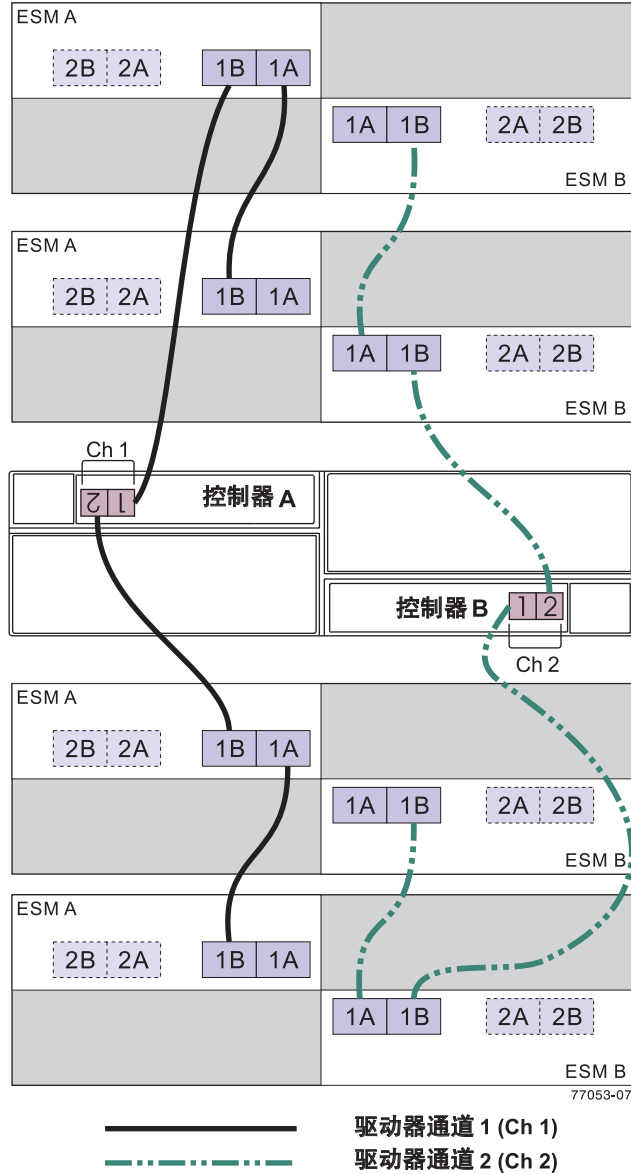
ESM A
2B 2A 1B 1A
1A 1B 2A 2B
ESM B

ESM A
2B 2A 1B 1A
1A 1B 2A 2B
ESM B

Ch 1
2 1
控制器 A
控制器 B
1 2
Ch 2

ESM A
2B 2A 1B 1A
1A 1B 2A 2B
ESM B

ESM A
2B 2A 1B 1A
1A 1B 2A 2B
ESM B

77053-07

驱动器通道 1 (Ch 1)
驱动器通道 2 (Ch 2)